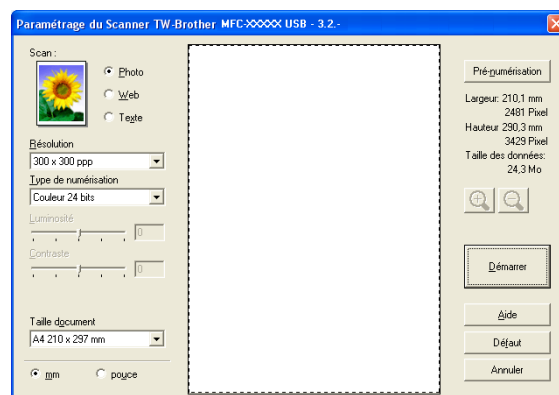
Paramétrage du Scanner TW-Brother MFC-XXXXX USB - 3.2.-

Scan :

Photo

Web

Texte

Résolution

300 x 300 ppp

Type de numérisation

Couleur 24 bits

Luminosité

0

Contraste

0

Taille document

A4 210 x 297 mm

mm

pouce

Pré-numérisation

Largeur: 210,1 mm
2481 Pixel
Hauteur 290,3 mm
3429 Pixel
Taille des données:
24,3 Mo

Démarrer

Aide

Défaut

Annuler